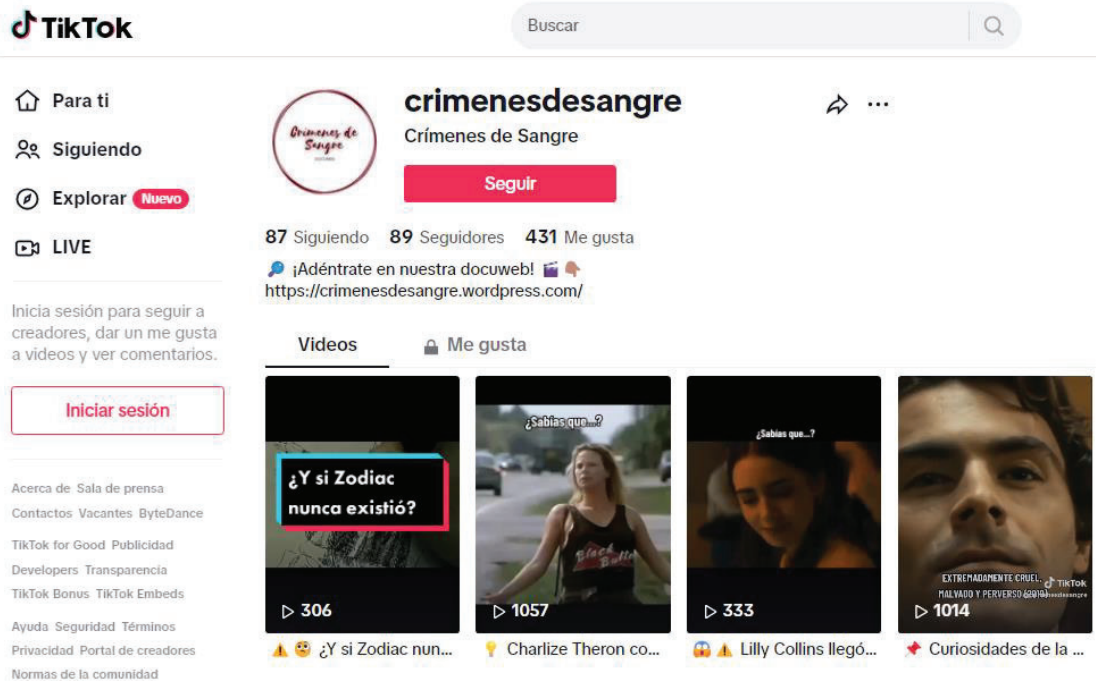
TikTok

Buscar

Para ti
Siguiendo
Explorar Nuevo
LIVE

Inicia sesión para seguir a creadores, dar un me gusta a videos y ver comentarios.

Iniciar sesión

Acerca de Sala de prensa
Contactos Vacantes ByteDance
TikTok for Good Publicidad
Developers Transparencia
TikTok Bonus TikTok Embeds
Ayuda Seguridad Términos
Privacidad Portal de creadores
Normas de la comunidad

Crímenes de Sangre

crimenesdesangre
Crímenes de Sangre
Seguir

87 Siguiendo 89 Seguidores 431 Me gusta

🔎 ¡Adéntrate en nuestra docuweb! 🎬👇🏽
https://crimenesdesangre.wordpress.com/

Videos
Me gusta

¿Y si Zodiac nunca existió?
306
⚠️😨 ¿Y si Zodiac nun...

¿Sabías que...?
1057
💡 Charlize Theron co...

¿Sabías que...?
333
😱⚠️ Lilly Collins llegó...

EXTREMADAMENTE CRUEL, MALVADO Y PERVERSO (2019)
TikTok
@crimenesdesangre
1014
📌 Curiosidades de la ...